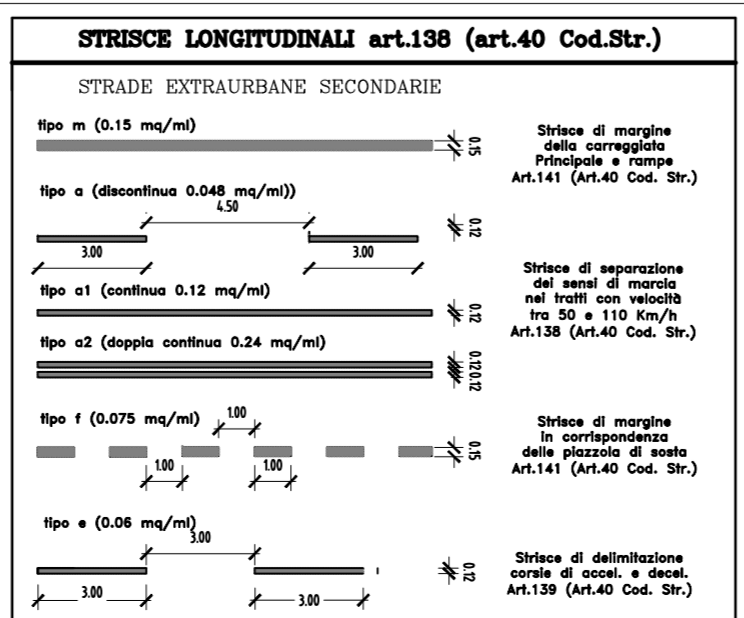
STRISCE LONGITUDINALI art.138 (art.40 Cod.Str.)

STRADE EXTRAURBANE SECONDARIE

tipo m (0.15 mq/ml)

0.15

Strisce di margine della carreggiata Principale e rampe Art.141 (Art.40 Cod. Str.)

tipo a (discontinua 0.048 mq/ml))

4.50

0.12

3.00

3.00

Strisce di separazione dei sensi di marcia nei tratti con velocità tra 50 e 110 Km/h Art.138 (Art.40 Cod. Str.)

tipo a1 (continua 0.12 mq/ml)

0.12

tipo a2 (doppia continua 0.24 mq/ml)

0.120.12

tipo f (0.075 mq/ml)

1.00

0.15

1.00

1.00

Strisce di margine in corrispondenza delle piazzola di sosta Art.141 (Art.40 Cod. Str.)

tipo e (0.06 mq/ml)

3.00

0.12

Strisce di delimitazione corsie di accel. e decel. Art.139 (Art.40 Cod. Str.)

3.00

3.00